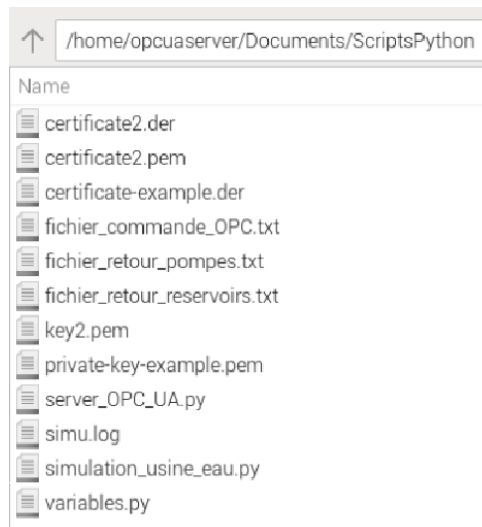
/home/opcuaserver/Documents/ScriptsPython

Name

certificate2.der
certificate2.pem
certificate-example.der
fichier_commande_OPC.txt
fichier_retour_pompes.txt
fichier_retour_reservoirs.txt
key2.pem
private-key-example.pem
server_OPC_UA.py
simu.log
simulation_usine_eau.py
variables.py